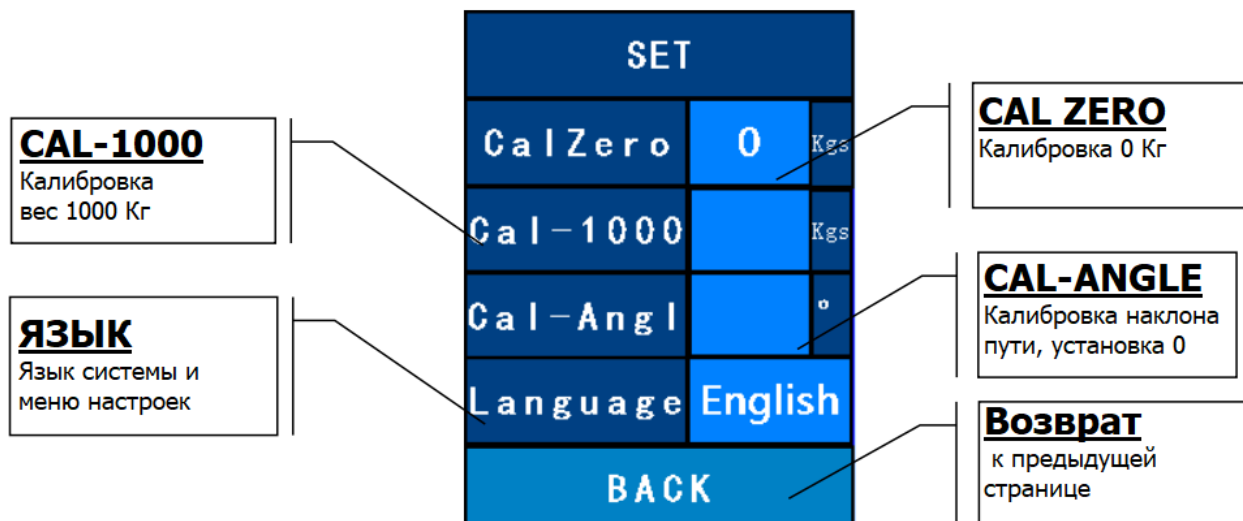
SET

CAL-1000
Калибровка вес 1000 Кг

CalZero | 0 | Kgs
Cal-1000 | | Kgs
Cal-Angl | | °
Language | English

CAL ZERO
Калибровка 0 Кг

CAL-ANGLE
Калибровка наклона пути, установка 0

ЯЗЫК
Язык системы и меню настроек

Возврат
к предыдущей странице

BACK